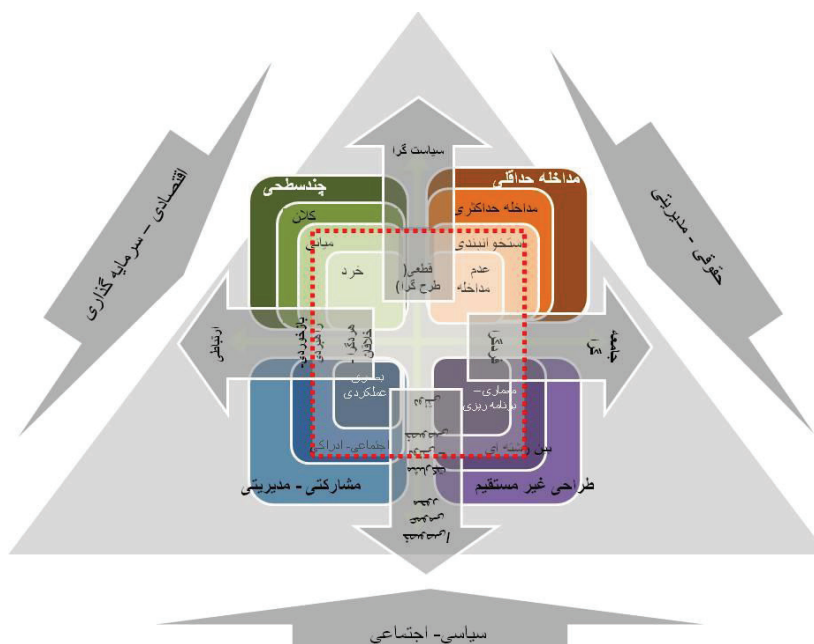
اقتصادی - سرمایه گذاری

حقوقی - مدیریتی

سیاست گرا

چندسطحی

کلان

میانی

خرد

مداخله حداقلی

مداخله حداکثری

سنخوانبندی

عدم مداخله

قطعی (طرح گرا)

ارتباطی

بازخوردی - راهبردی

هرمنگر - خلاقانه

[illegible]

بستر - عملکردی

معماری - برنامه ریزی

اجتماعی - ادراکی

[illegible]

مشارکتی - مدیریتی

طراحی غیر مستقیم

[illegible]

سیاسی - اجتماعی